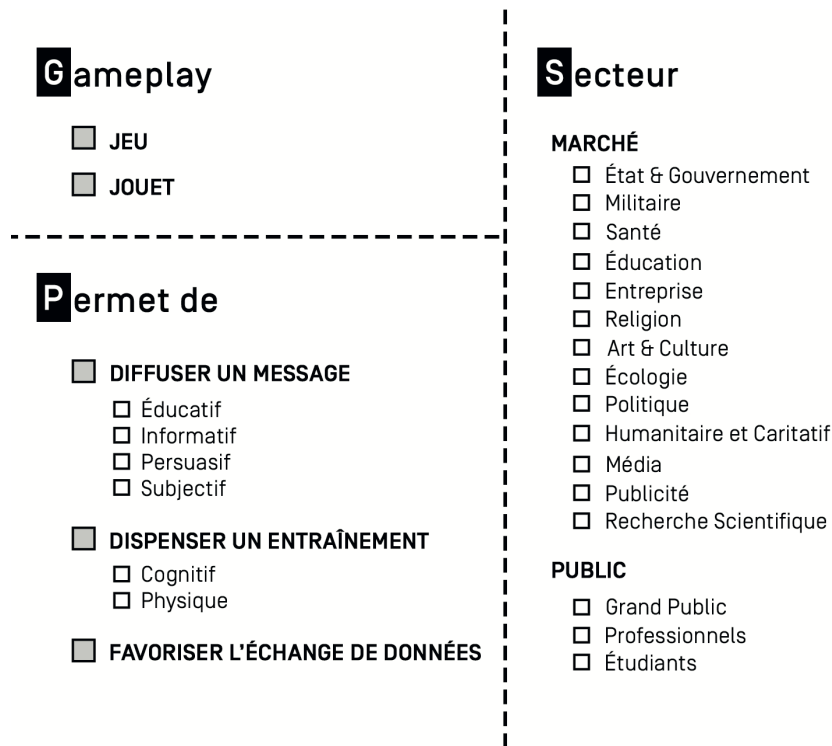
Gameplay

☐ JEU
☐ JOUET

Permet de

☐ DIFFUSER UN MESSAGE
☐ Éducatif
☐ Informatif
☐ Persuasif
☐ Subjectif

☐ DISPENSER UN ENTRAÎNEMENT
☐ Cognitif
☐ Physique

☐ FAVORISER L'ÉCHANGE DE DONNÉES

Secteur

MARCHÉ
☐ État & Gouvernement
☐ Militaire
☐ Santé
☐ Éducation
☐ Entreprise
☐ Religion
☐ Art & Culture
☐ Écologie
☐ Politique
☐ Humanitaire et Caritatif
☐ Média
☐ Publicité
☐ Recherche Scientifique

PUBLIC
☐ Grand Public
☐ Professionnels
☐ Étudiants